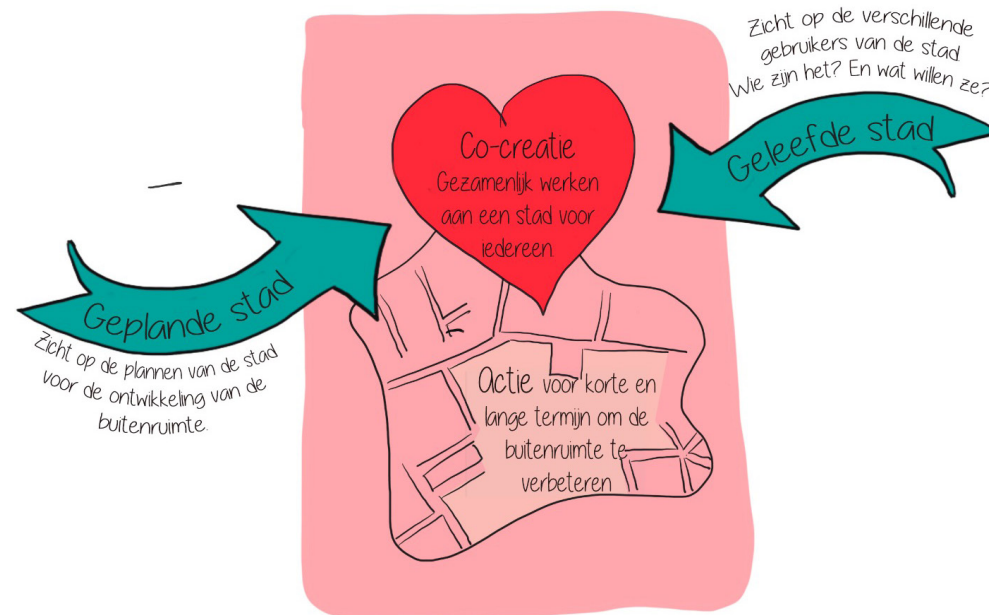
Zicht op de verschillende gebruikers van de stad Wie zijn het? En wat willen ze?

Geleefde stad

Co-creatie
Gezamenlijk werken aan een stad voor iedereen

Geplande stad

Zicht op de plannen van de stad voor de ontwikkeling van de buitenruimte.

Actie voor korte en lange termijn om de buitenruimte te verbeteren